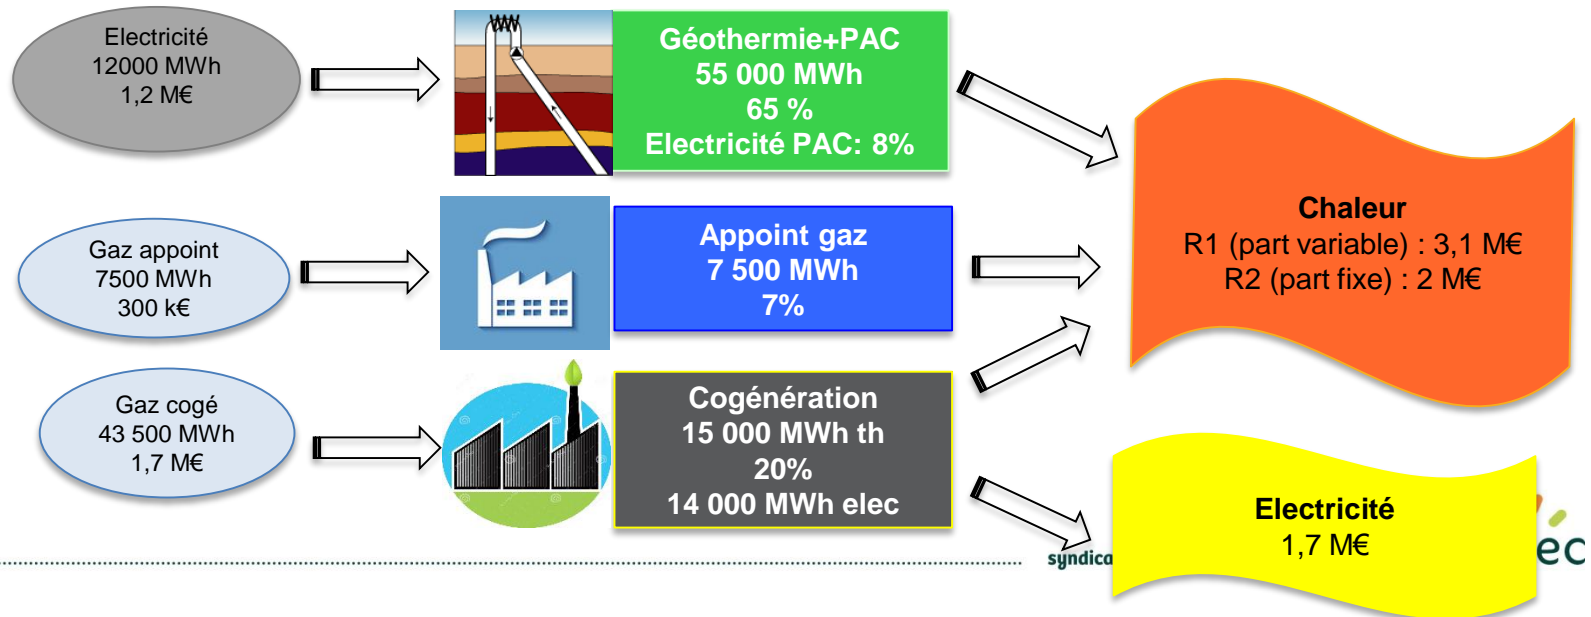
Electricité
12000 MWh
1,2 M€

Géothermie+PAC
55 000 MWh
65 %
Electricité PAC: 8%

Gaz appoint
7500 MWh
300 k€

Appoint gaz
7 500 MWh
7%

Gaz cogé
43 500 MWh
1,7 M€

Cogénération
15 000 MWh th
20%
14 000 MWh elec

Chaleur
R1 (part variable) : 3,1 M€
R2 (part fixe) : 2 M€

Electricité
1,7 M€

syndica

ec